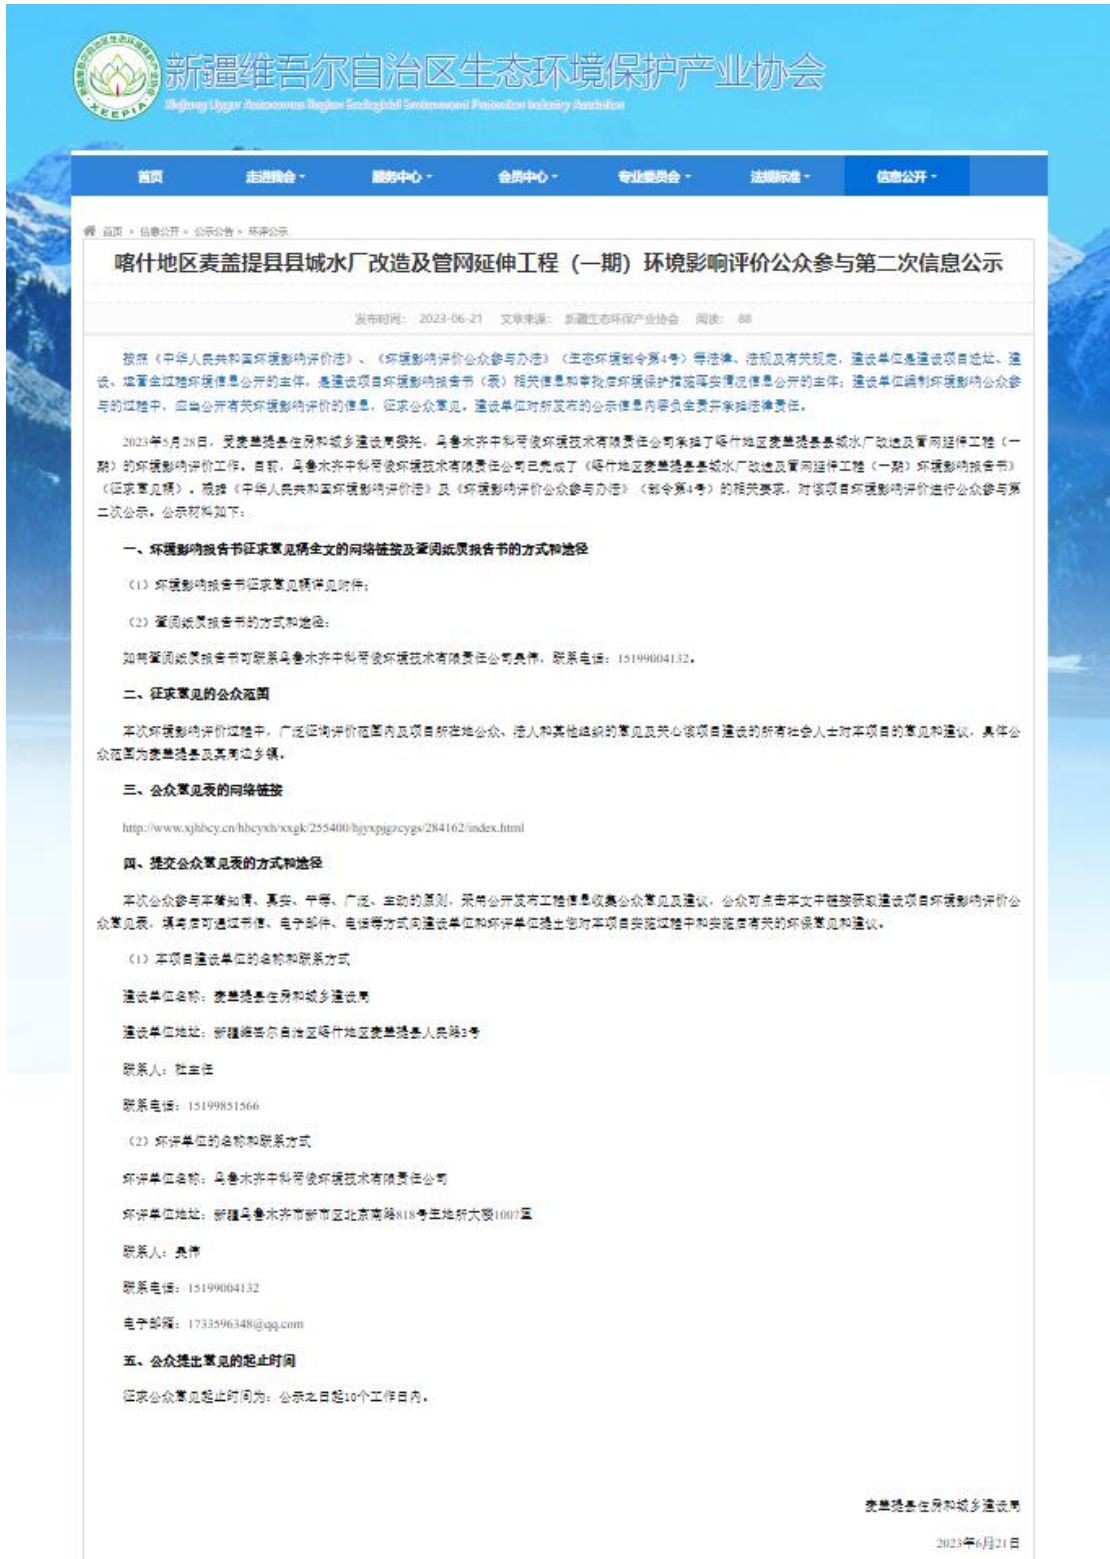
新疆维吾尔自治区生态环境保护产业协会

XEEPIA

Xinjiang Uygur Autonomous Region Ecological Environment Protection Industry Association

首页 走进协会 · 服务中心 · 会员中心 · 专业委员会 · 法规标准 · 信息公开 ·

首页 » 信息公开 » 公示公告 » 环评公示

喀什地区麦盖提县县城水厂改造及管网延伸工程（一期）环境影响评价公众参与第二次信息公示

发布时间：2023-06-21 文章来源：新疆生态环保产业协会 阅读：88

按照《中华人民共和国环境影响评价法》、《环境影响评价公众参与办法》（生态环境部令第4号）等法律、法规及有关规定，建设单位是建设项目选址、建设、运营全过程环境信息公开的主体，是建设项目环境影响报告书（表）相关信息和审批后环境保护措施落实情况信息公开的主体；建设单位编制环境影响公众参与的过程中，应当公开有关环境影响评价的信息，征求公众意见。建设单位对所发布的公示信息内容负全责并承担法律责任。

2023年5月28日，受麦盖提县住房和城乡建设局委托，乌鲁木齐中科芳俊环境技术有限责任公司承担了喀什地区麦盖提县县城水厂改造及管网延伸工程（一期）的环境影响评价工作。目前，乌鲁木齐中科芳俊环境技术有限责任公司已完成了《喀什地区麦盖提县县城水厂改造及管网延伸工程（一期）环境影响报告书》（征求意见稿）。根据《中华人民共和国环境影响评价法》及《环境影响评价公众参与办法》（部令第4号）的相关要求，对该项目环境影响评价进行公众参与第二次公示，公示材料如下：

一、环境影响报告书征求意见稿全文的网络链接及查阅纸质报告书的方式和途径

（1）环境影响报告书征求意见稿详见附件；

（2）查阅纸质报告书的方式和途径：

如需查阅纸质报告书可联系乌鲁木齐中科芳俊环境技术有限责任公司吴伟，联系电话：15199004132。

二、征求意见的公众范围

本次环境影响评价过程中，广泛征询评价范围内及项目所在地公众、法人和其他组织的意见及关心该项目建设的所有社会人士对本项目的意见和建议，具体公众范围为麦盖提县及其周边乡镇。

三、公众意见表的网络链接

http://www.xjhbcy.cn/hbcyxh/xxgk/255400/hjyxpjgzcygs/284162/index.html

四、提交公众意见表的方式和途径

本次公众参与本着知情、真实、平等、广泛、主动的原则，采用公开发布工程信息收集公众意见及建议，公众可点击本文中链接获取建设项目环境影响评价公众意见表，填写后可通过书信、电子邮件、电话等方式向建设单位和环评单位提出您对本项目实施过程中和实施后有关的环保意见和建议。

（1）本项目建设单位的名称和联系方式

建设单位名称：麦盖提县住房和城乡建设局

建设单位地址：新疆维吾尔自治区喀什地区麦盖提县人民路3号

联系人：杜主任

联系电话：15199851566

（2）环评单位的名称和联系方式

环评单位名称：乌鲁木齐中科芳俊环境技术有限责任公司

环评单位地址：新疆乌鲁木齐市新市区北京南路818号王地所大厦1007室

联系人：吴伟

联系电话：15199004132

电子邮箱：1733596348@qq.com

五、公众提出意见的起止时间

征求公众意见起止时间为：公示之日起10个工作日内。

麦盖提县住房和城乡建设局

2023年6月21日